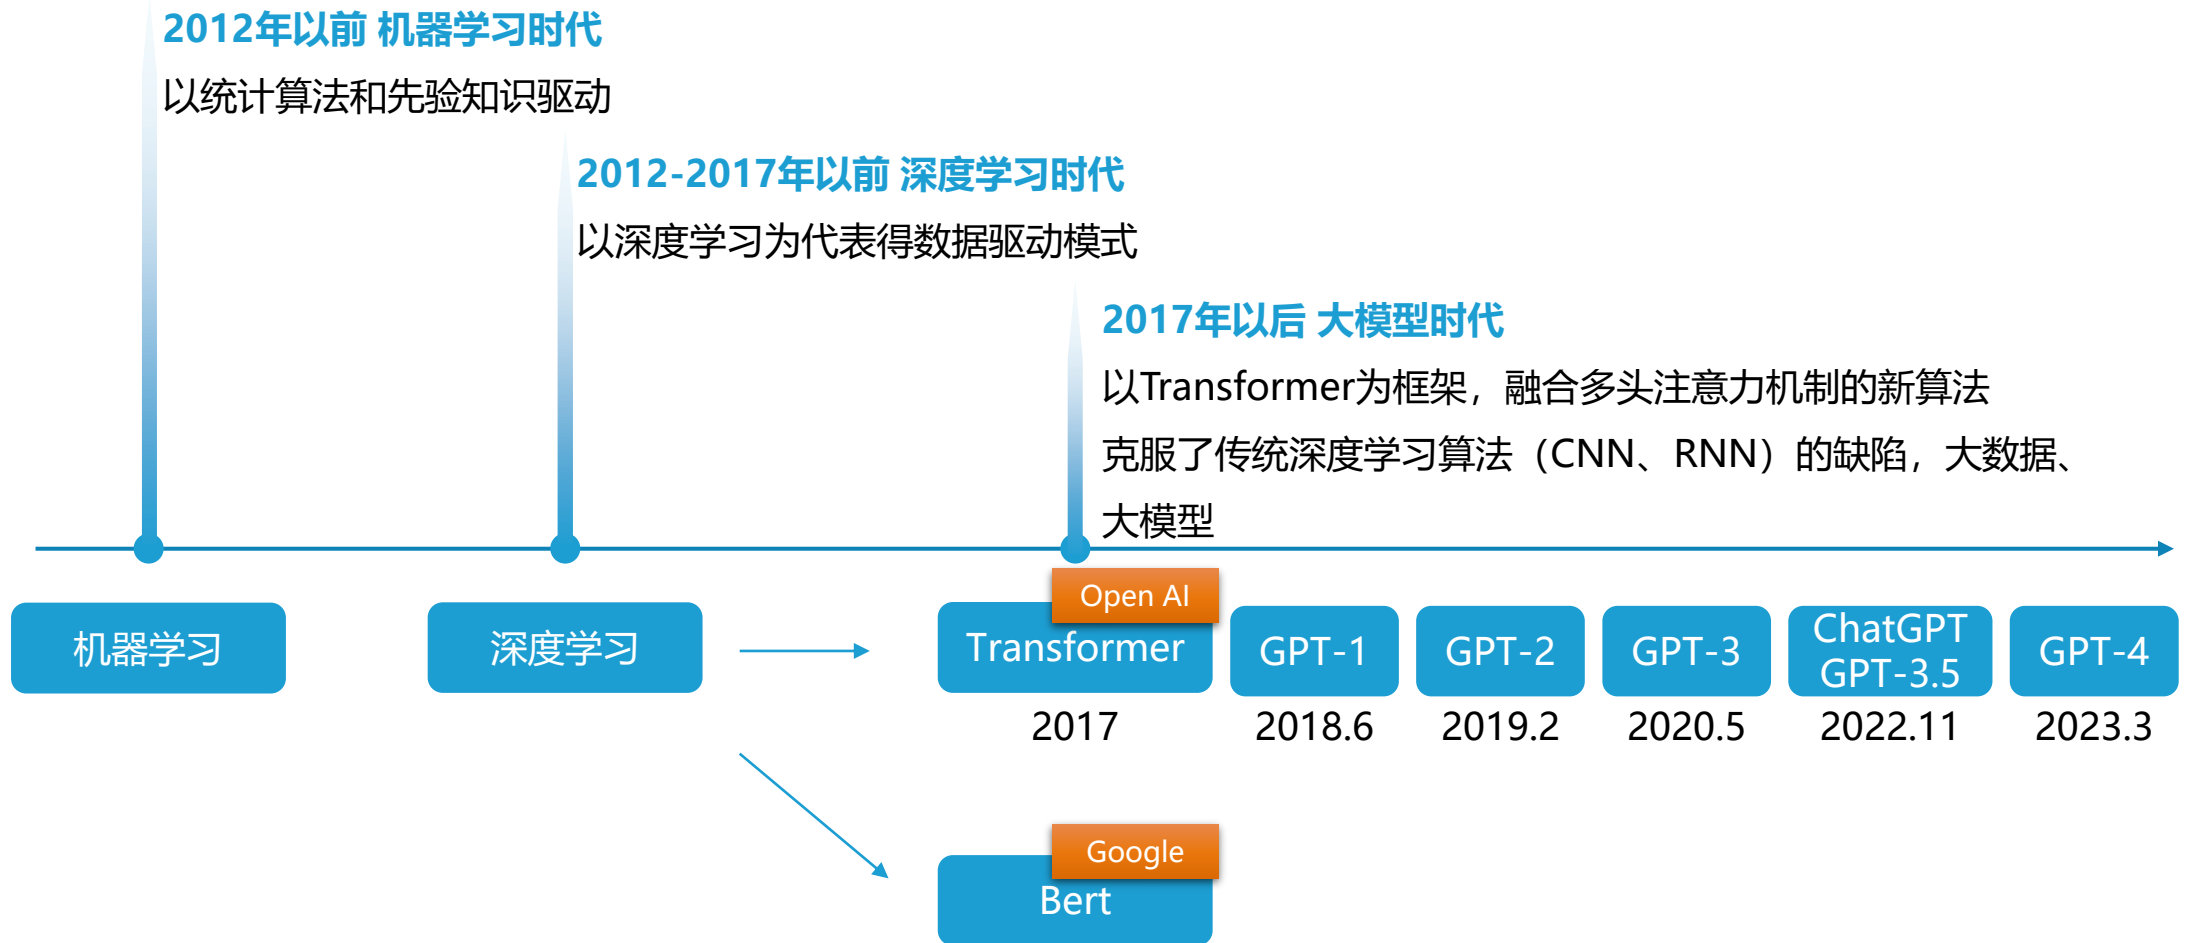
2012年以前 机器学习时代
以统计算法和先验知识驱动

2012-2017年以前 深度学习时代
以深度学习为代表得数据驱动模式

2017年以后 大模型时代
以Transformer为框架，融合多头注意力机制的新算法
克服了传统深度学习算法（CNN、RNN）的缺陷，大数据、大模型

机器学习

深度学习

Open AI
Transformer
2017

GPT-1
2018.6

GPT-2
2019.2

GPT-3
2020.5

ChatGPT
GPT-3.5
2022.11

GPT-4
2023.3

Google
Bert